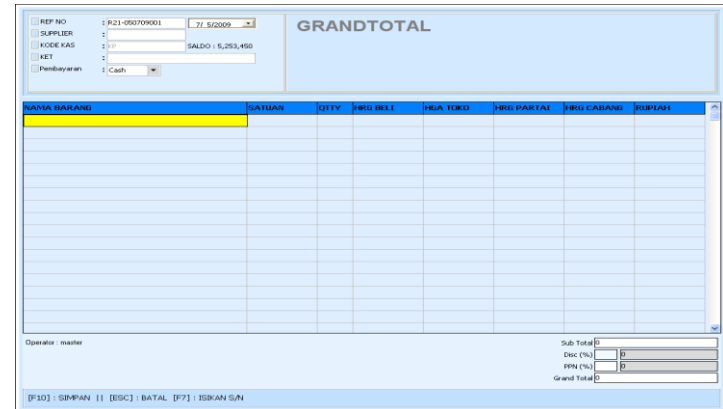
REF NO : R21-050709001 7/ 5/2009
SUPPLIER :
KODE KAS : KP SALDO : 5,253,450
KET :
Pembayaran : Cash

GRANDTOTAL

| NAMA BARANG | SATUAN | QTTY | HRG BELI | HGA TOKO | HRG PARTAI | HRG CABANG | RUPIAH |
|---|---|---|---|---|---|---|---|

Operator : master

Sub Total 0
Disc (%) 0
PPN (%) 0
Grand Total 0

[F10] : SIMPAN || [ESC] : BATAL [F7] : ISIKAN S/N